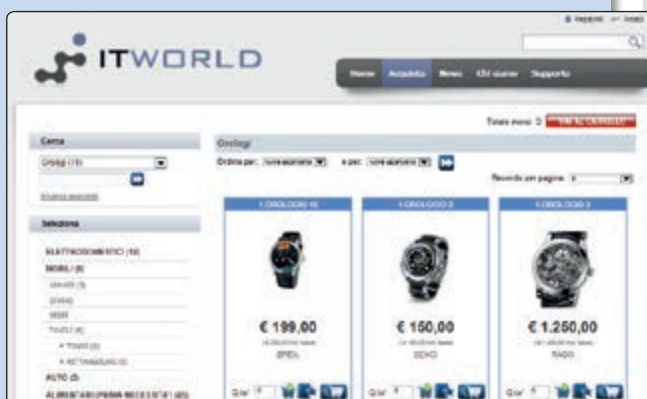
ITWORLD

Home Acquista News Chi siamo Supporto

Totale merci: 0 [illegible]

Cerca
Orologi (13)
Ricerca avanzata

Seleziona
ELETTRODOMESTICI (10)
MOBILI (8)
ARMADI (3)
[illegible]
SEDIE
TAVOLI (4)
• TONDI (1)
• RETTANGOLARI (3)
AUTO (3)
ALIMENTARI (PRIMA NECESSITA') (40)

Orologi
Ordina per: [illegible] e per: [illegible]
Records per pagina: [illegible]

1 OROLOGIO 10
€ 199,00
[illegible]
SPIDL
Q.ta' 1

1 OROLOGIO 2
€ 150,00
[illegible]
SEKO
Q.ta' 1

1 OROLOGIO 3
€ 1.250,00
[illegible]
RADO
Q.ta' 1